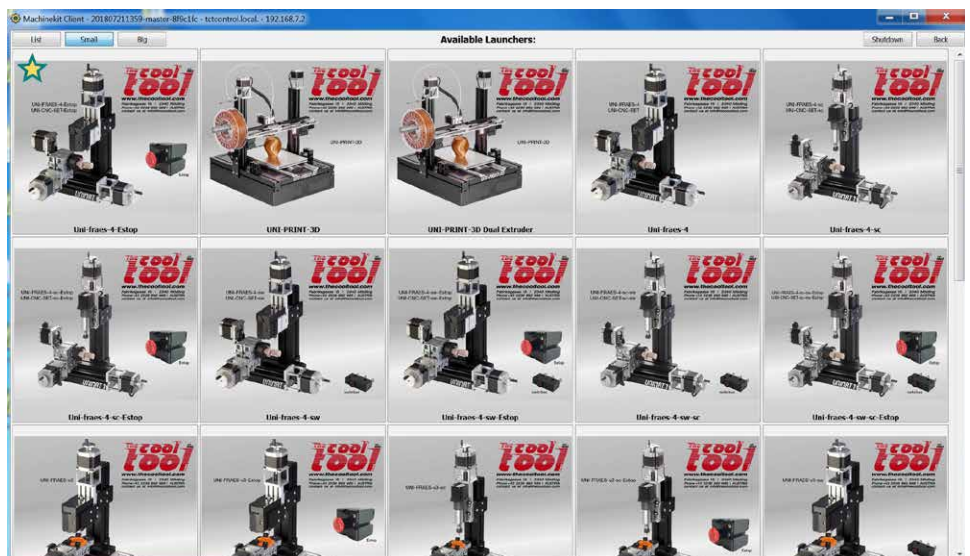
Machinekit Client - 201807211359-master-8f9c1fc - tctcontrol.local. - 192.168.7.2

List Small Big

Available Launchers:

Shutdown Back

Uni-fraes-4-Estop

UNI-PRINT-3D

UNI-PRINT-3D Dual Extruder

Uni-fraes-4

Uni-fraes-4-sc

Uni-fraes-4-sc-Estop

Uni-fraes-4-sw

Uni-fraes-4-sw-Estop

Uni-fraes-4-sw-sc

Uni-fraes-4-sw-sc-Estop